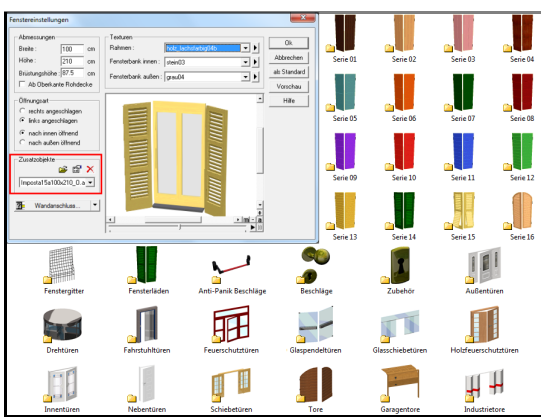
Fenstereinstellungen

Abmessungen
Breite : 100 cm
Höhe : 210 cm
Brüstungshöhe 87.5 cm
Ab Oberkante Rohdecke

Texturen
Rahmen : holz_lachsfarbig04b
Fensterbank innen : stein03
Fensterbank außen : grau04

Ok
Abbrechen
als Standard
Vorschau
Hilfe

Öffnungsart
rechts angeschlagen
links angeschlagen
nach innen öffnend
nach außen öffnend

Zusatzobjekte
Imposta15a100x210_0.a

Wandanschluss...

Serie 01
Serie 02
Serie 03
Serie 04
Serie 05
Serie 06
Serie 07
Serie 08
Serie 09
Serie 10
Serie 11
Serie 12
Serie 13
Serie 14
Serie 15
Serie 16

Fenstergitter
Fensterläden
Anti-Panik Beschläge
Beschläge
Zubehör
Außentüren
Drehtüren
Fahrstuhltüren
Feuerschutztüren
Glaspendeltüren
Glasschiebetüren
Holzfeuerschutztüren
Innentüren
Nebentüren
Schiebetüren
Tore
Garagentore
Industrietore